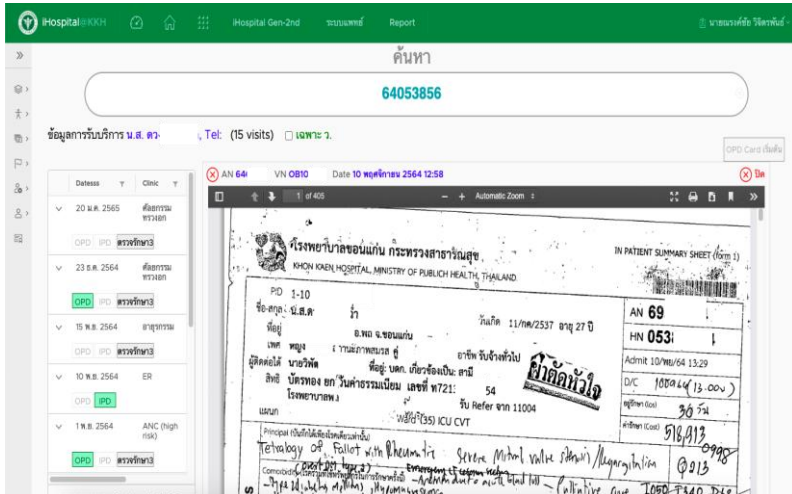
iHospital@KKH iHospital Gen-2nd ระบบแพทย์ Report นายณรงค์ชัย วิจิตรพันธ์

ค้นหา

64053856

ข้อมูลการรับบริการ น.ส. ดว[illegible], Tel: (15 visits) เฉพาะ ว.

OPD Card เริ่มต้น

| Datesss | Clinic |
|---|---|
| 20 ม.ค. 2565 | ศัลยกรรมทรวงอก |
| OPD IPD ตรวจรักษา3 | |
| 23 ธ.ค. 2564 | ศัลยกรรมทรวงอก |
| OPD IPD ตรวจรักษา3 | |
| 15 พ.ย. 2564 | อายุรกรรม |
| OPD IPD ตรวจรักษา3 | |
| 10 พ.ย. 2564 | ER |
| OPD IPD | |
| 1 พ.ย. 2564 | ANC (high risk) |
| OPD IPD ตรวจรักษา3 | |

AN 64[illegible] VN OB10 Date 10 พฤศจิกายน 2564 12:58 ปิด

1 of 405 Automatic Zoom

โรงพยาบาลขอนแก่น กระทรวงสาธารณสุข
KHON KAEN HOSPITAL, MINISTRY OF PUBLICH HEALTH, THAILAND

IN PATIENT SUMMARY SHEET (form 1)

PID 1-10
ชื่อ-สกุล น.ส.ด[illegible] วันเกิด 11/กค/2537 อายุ 27 ปี
ที่อยู่ อ.พล จ.ขอนแก่น
เพศ หญิง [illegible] ผ่าตัดหัวใจ
ผู้ติดต่อได้ นายวิฑ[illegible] ที่อยู่: บตก. เกี่ยวข้องเป็น: สามี อาชีพ รับจ้างทั่วไป
สิทธิ บัตรทอง ยก'วันค่าธรรมเนียม เลขที่ ท721 54
โรงพยาบาลพ.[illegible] รับ Refer จาก 11004
แผนก Ward (35) ICU CVT

AN 69
HN 053
Admit 10/พย/64 13:29
D/C 18/11/64 (13.00)
อยู่รักษา 30 วัน
ค่ารักษา 518,913

Principal
Tetralogy of Fallot with Rheumatic Severe Mitral valve stenosis/Regurgitation
Comorbidity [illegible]
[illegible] Palliative Care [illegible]